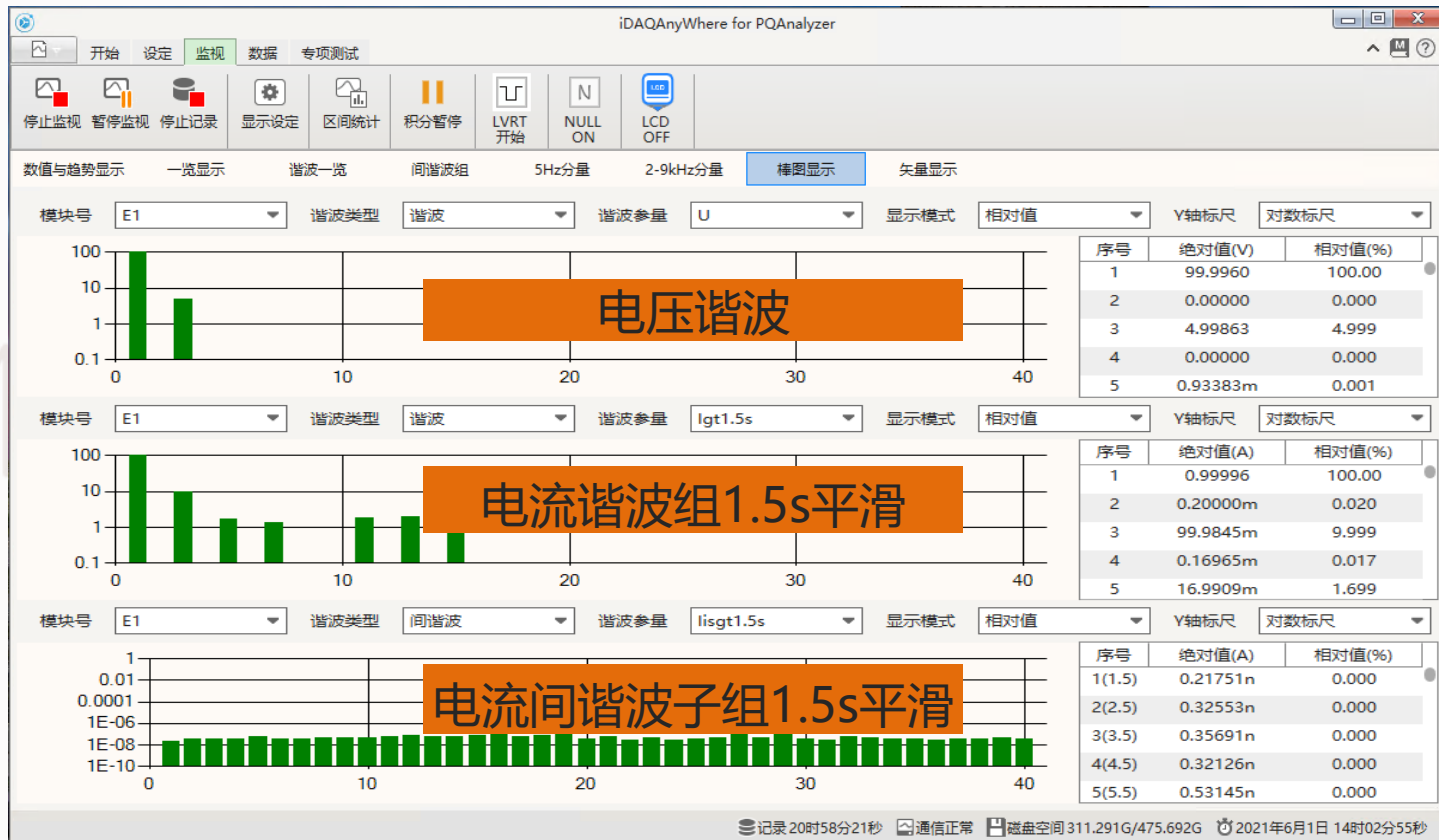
iDAQAnyWhere for PQAnalyzer

开始 设定 监视 数据 专项测试

停止监视 暂停监视 停止记录 显示设定 区间統计 积分暂停 LVRT 开始 NULL ON LCD OFF

数值与趋势显示 一览显示 谐波一览 间谐波组 5Hz分量 2-9kHz分量 棒图显示 矢量显示

模块号 E1 谐波类型 谐波 谐波参量 U 显示模式 相对值 Y轴标尺 对数标尺

100
10
1
0.1
0 10 20 30 40

电压谐波

| 序号 | 绝对值(V) | 相对值(%) |
|---|---|---|
| 1 | 99.9960 | 100.00 |
| 2 | 0.00000 | 0.000 |
| 3 | 4.99863 | 4.999 |
| 4 | 0.00000 | 0.000 |
| 5 | 0.93383m | 0.001 |

模块号 E1 谐波类型 谐波 谐波参量 Igt1.5s 显示模式 相对值 Y轴标尺 对数标尺

100
10
1
0.1
0 10 20 30 40

电流谐波组1.5s平滑

| 序号 | 绝对值(A) | 相对值(%) |
|---|---|---|
| 1 | 0.99996 | 100.00 |
| 2 | 0.20000m | 0.020 |
| 3 | 99.9845m | 9.999 |
| 4 | 0.16965m | 0.017 |
| 5 | 16.9909m | 1.699 |

模块号 E1 谐波类型 间谐波 谐波参量 Iisgt1.5s 显示模式 相对值 Y轴标尺 对数标尺

1
0.01
0.0001
1E-06
1E-08
1E-10
0 10 20 30 40

电流间谐波子组1.5s平滑

| 序号 | 绝对值(A) | 相对值(%) |
|---|---|---|
| 1(1.5) | 0.21751n | 0.000 |
| 2(2.5) | 0.32553n | 0.000 |
| 3(3.5) | 0.35691n | 0.000 |
| 4(4.5) | 0.32126n | 0.000 |
| 5(5.5) | 0.53145n | 0.000 |

记录 20时58分21秒 通信正常 磁盘空间 311.291G/475.692G 2021年6月1日 14时02分55秒